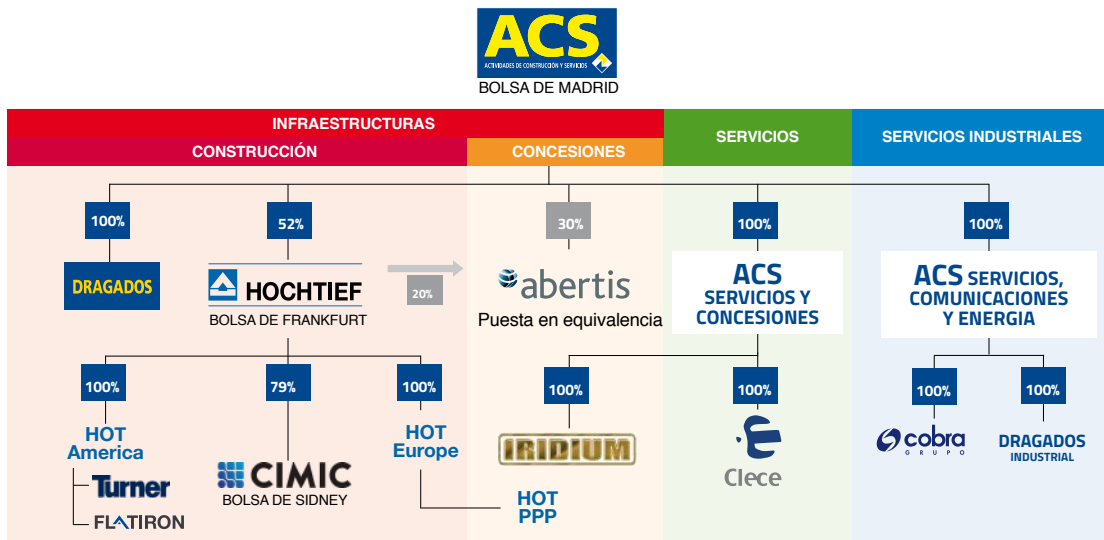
ACS
ACTIVIDADES DE CONSTRUCCIÓN Y SERVICIOS
BOLSA DE MADRID

INFRAESTRUCTURAS
CONSTRUCCIÓN
CONCESIONES
SERVICIOS
SERVICIOS INDUSTRIALES

100%
DRAGADOS

52%
HOCHTIEF
BOLSA DE FRANKFURT

20%

30%
abertis
Puesta en equivalencia

100%
ACS SERVICIOS Y CONCESIONES

100%
ACS SERVICIOS, COMUNICACIONES Y ENERGIA

100%
HOT America
Turner
FLATIRON

79%
CIMIC
BOLSA DE SIDNEY

100%
HOT Europe

HOT PPP

100%
IRIDIUM

100%
Clece

100%
cobra
GRUPO

100%
DRAGADOS
INDUSTRIAL